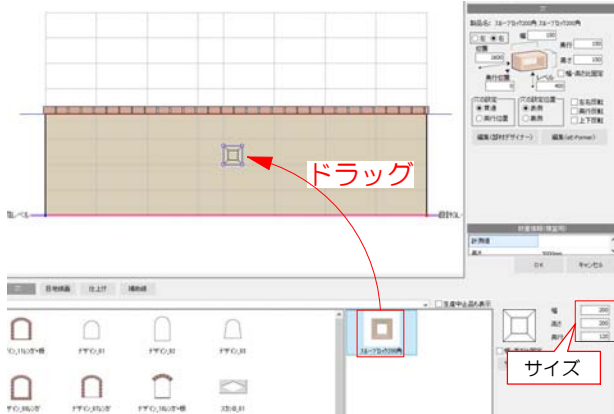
ドラッグ

サイズ

製品名: スルーブロック200角 スルーブロック200角

左 右

幅 100

奥行 100

高さ 100

1600

レベル

400

幅・高さ比固定

穴の設定

穴の設定位置

左右反転

前後反転

上下反転

編集(図形デザイナー)

編集(at-Parse)

OK

キャンセル

目地装飾

仕上げ

補助線

生産中止品も表示

デザイン_1(ルンガ)+棚

デザイン_01

デザイン_02

デザイン_03

デザイン_1(ルンガ)

デザイン_1(ルンガ)

デザイン_1(ルンガ)+棚

スリット_01

スルーブロック200角

幅 200

奥行 200

高さ 120

地盤レベル

設計GL